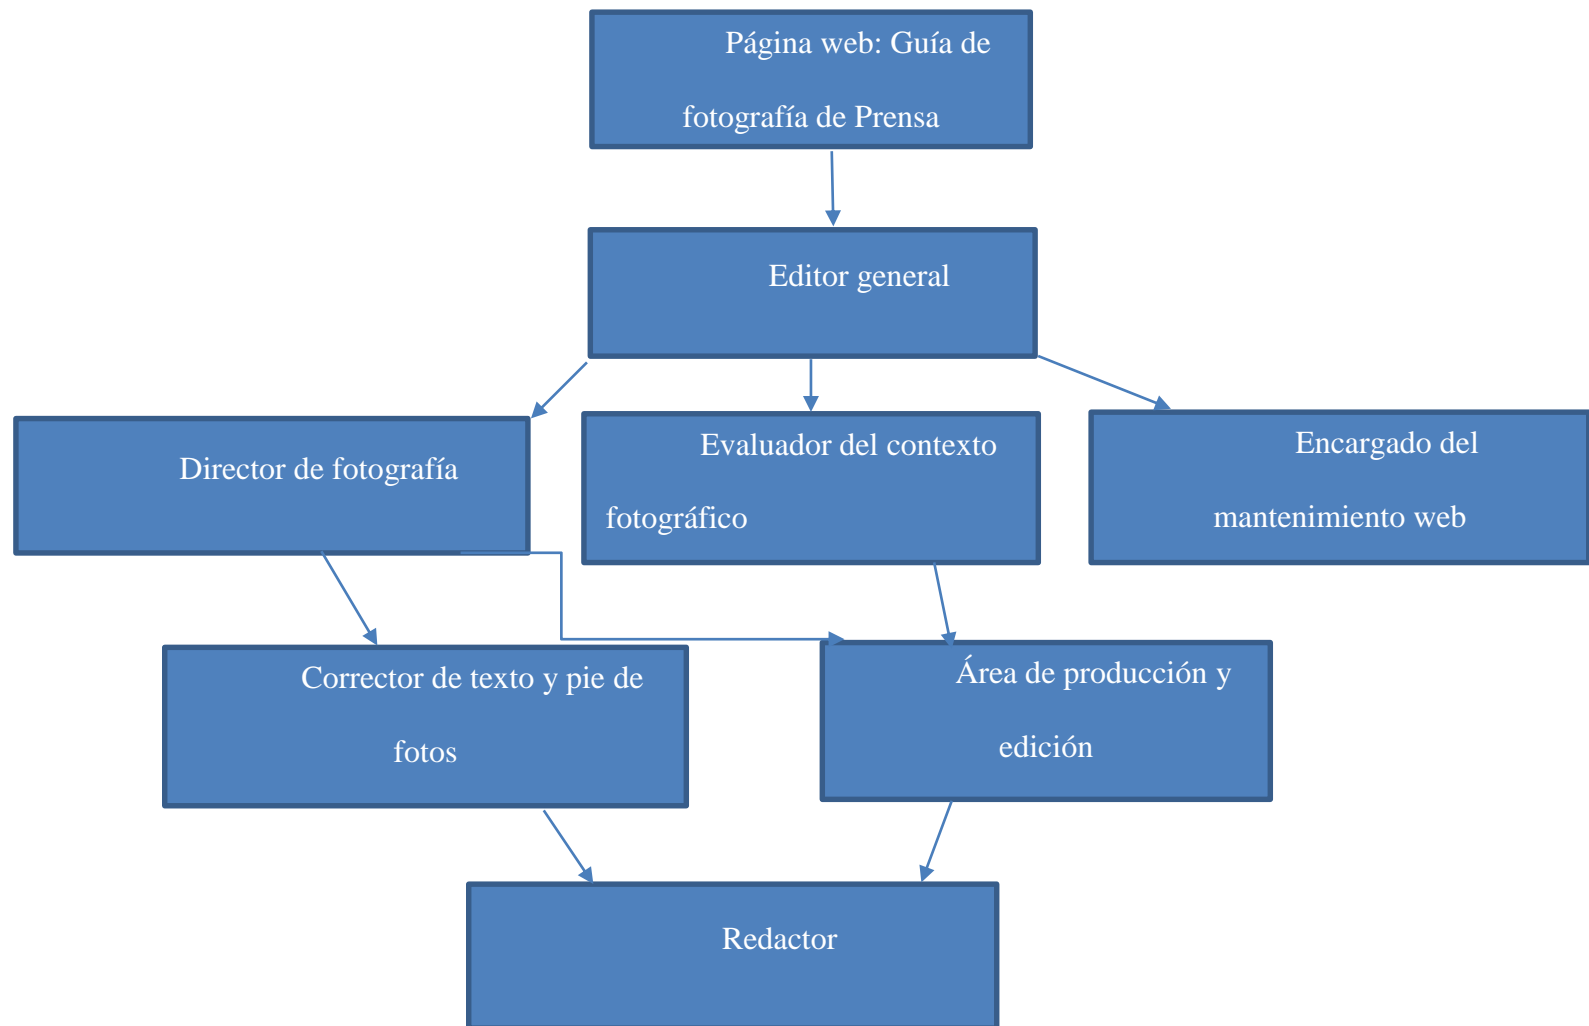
Página web: Guía de fotografía de Prensa

Editor general

Director de fotografía

Evaluador del contexto fotográfico

Encargado del mantenimiento web

Corrector de texto y pie de fotos

Área de producción y edición

Redactor